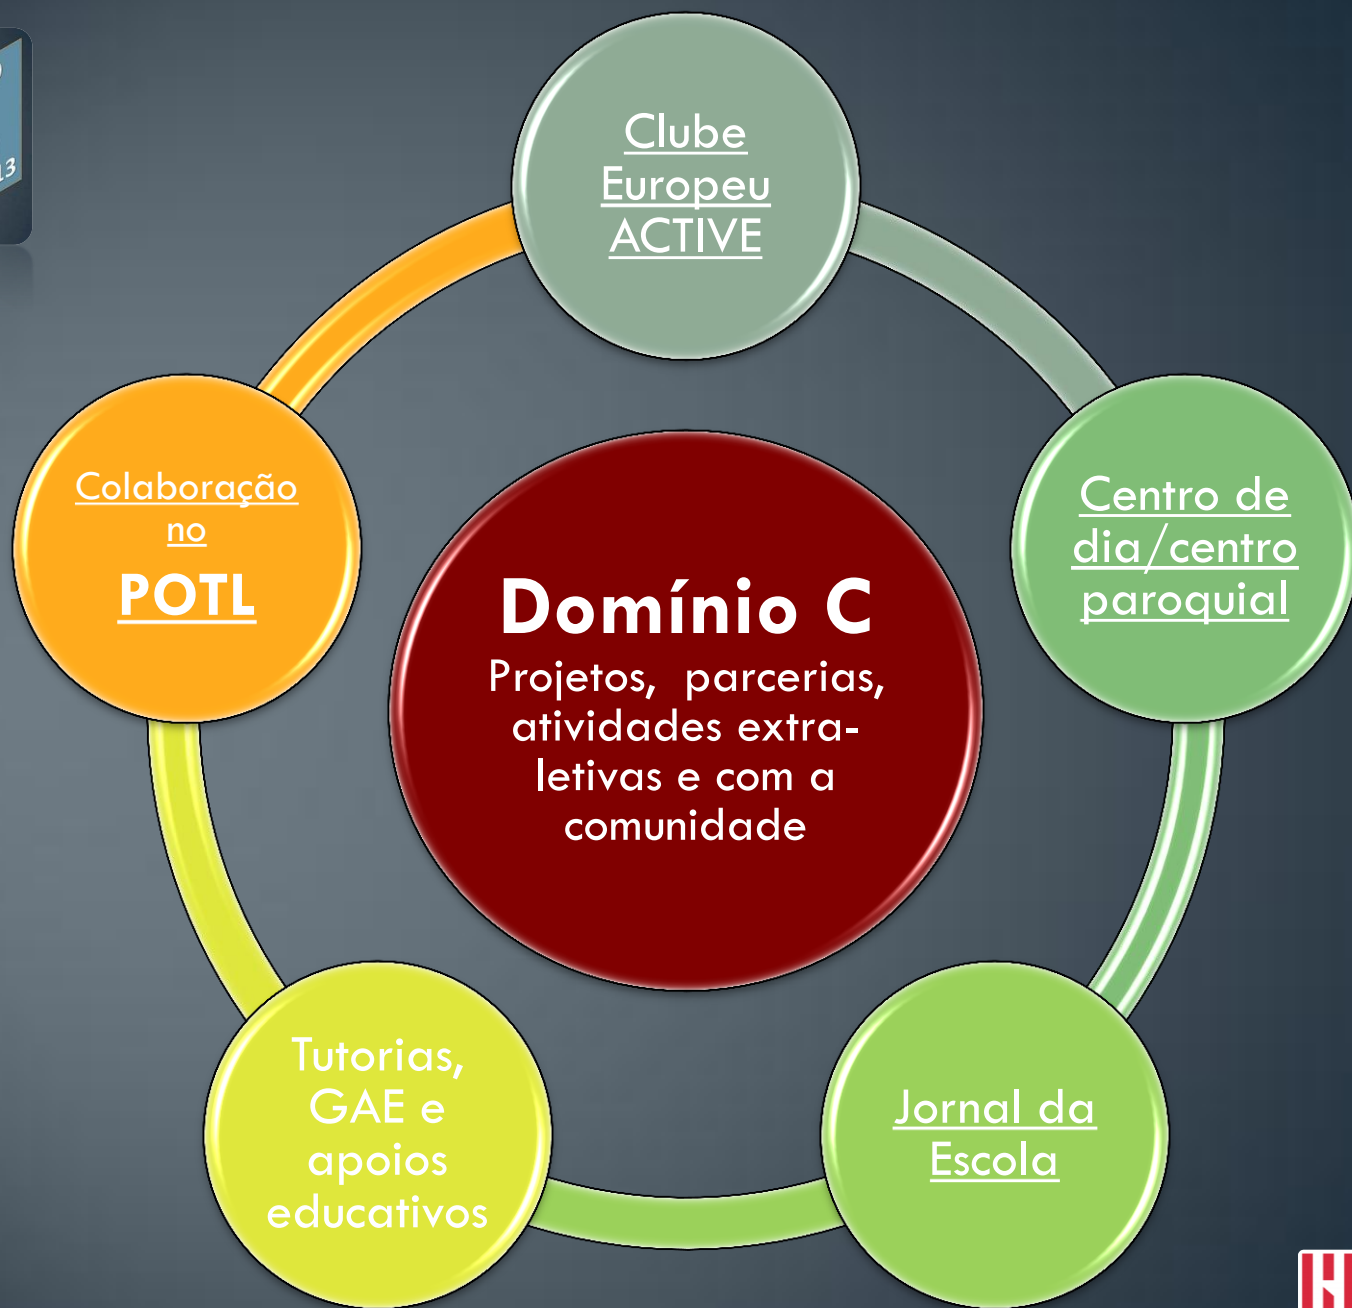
13

Clube Europeu ACTIVE

Centro de dia/centro paroquial

Jornal da Escola

Tutorias, GAE e apoios educativos

Colaboração no POTL

Domínio C
Projetos, parcerias, atividades extra-letivas e com a comunidade